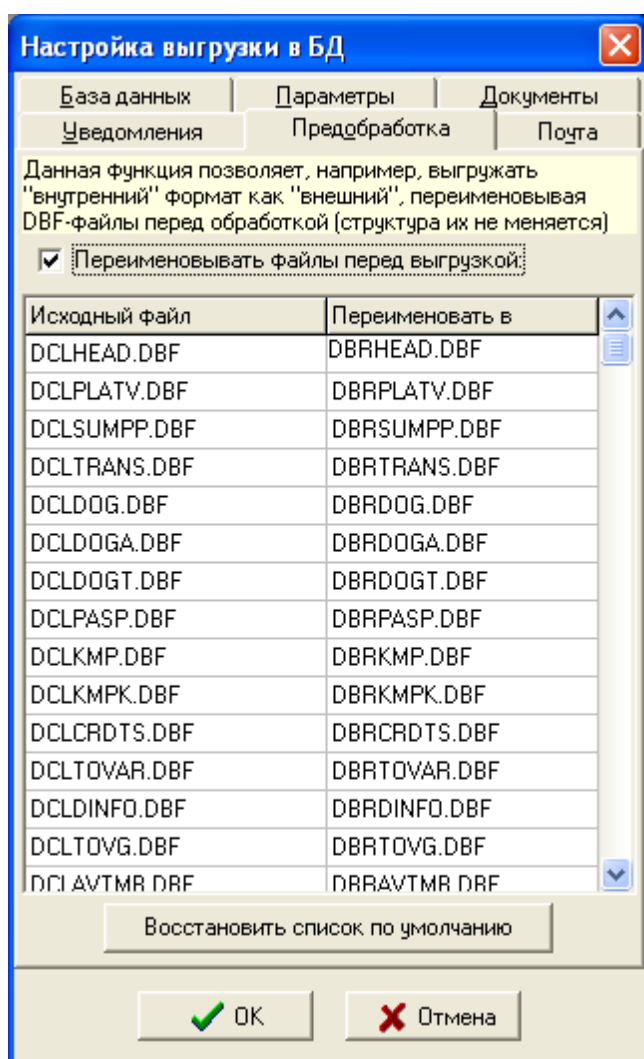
Настройка выгрузки в БД

База данных | Параметры | Документы
Уведомления | Предобработка | Почта

Данная функция позволяет, например, выгружать "внутренний" формат как "внешний", переименовывая DBF-файлы перед обработкой (структура их не меняется)

Переименовывать файлы перед выгрузкой

| Исходный файл | Переименовать в |
|---|---|
| DCLHEAD.DBF | DBRHEAD.DBF |
| DCLPLATV.DBF | DBRPLATV.DBF |
| DCLSUMPP.DBF | DBRSUMPP.DBF |
| DCLTRANS.DBF | DBRTRANS.DBF |
| DCLDOG.DBF | DBRDOG.DBF |
| DCLDOGA.DBF | DBRDOGA.DBF |
| DCLDOGT.DBF | DBRDOGT.DBF |
| DCLPASP.DBF | DBRPASP.DBF |
| DCLKMP.DBF | DBRKMP.DBF |
| DCLKMPK.DBF | DBRKMPK.DBF |
| DCLCRDTS.DBF | DBRCRDTS.DBF |
| DCLTOVAR.DBF | DBRTOVAR.DBF |
| DCLDINFO.DBF | DBRDINFO.DBF |
| DCLTOVG.DBF | DBRTOVG.DBF |
| DCLAVTMB.DBF | DBRAVTMB.DBF |

Восстановить список по умолчанию

OK
Отмена